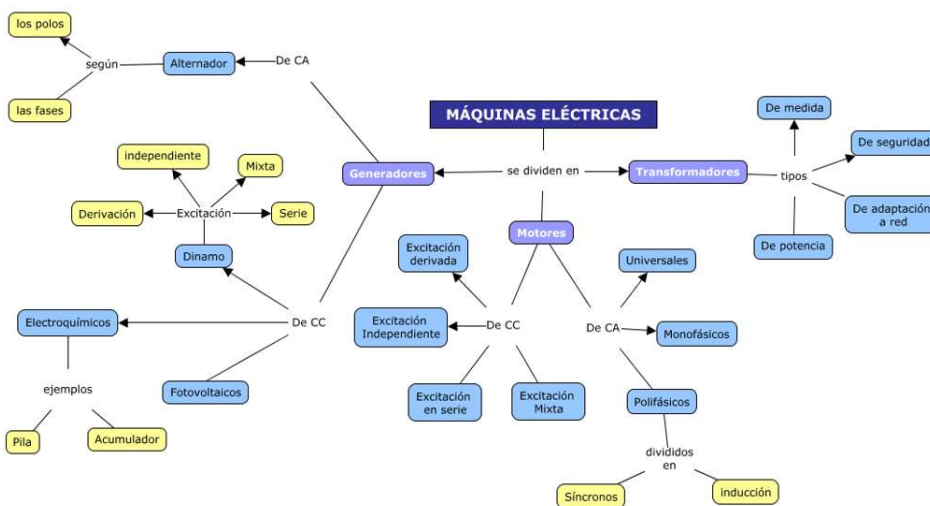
MÁQUINAS ELÉCTRICAS

se dividen en

Generadores

De CA

Alternador

según

los polos

las fases

De CC

Dinamo

Excitación

independiente

Mixta

Derivación

Serie

Electroquímicos

ejemplos

Pila

Acumulador

Fotovoltaicos

Motores

De CC

Excitación derivada

Excitación Independiente

Excitación en serie

Excitación Mixta

De CA

Universales

Monofásicos

Polifásicos

divididos en

Síncronos

inducción

Transformadores

tipos

De medida

De seguridad

De adaptación a red

De potencia